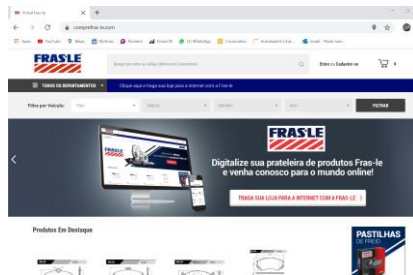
Portal Fras-le
compreifras-le.com
Apps YouTube Maps Notícias Pinterest Power BI WhatsApp Classroom Autopeças | Aut... Email - Nuvem
FRASLE
Entrar ou Cadastre-se
TODOS OS DEPARTAMENTOS
Clique aqui e traga sua loja para a internet com a Fras-le
Filtro por Veículo:
Tipo
Marca
Modelo
Ano
FILTRAR
FRASLE
Digitalize sua prateleira de produtos Fras-le e venha conosco para o mundo online!
TRAGA SUA LOJA PARA A INTERNET COM A FRAS-LE
Produtos Em Destaque
PASTILHAS DE FREIO